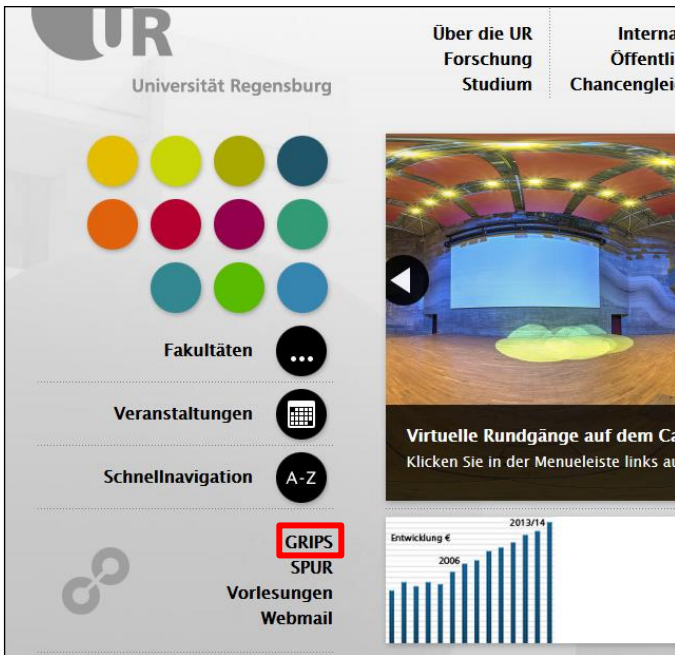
UR
Universität Regensburg

Über die UR
Forschung
Studium

Interna
Öffentli
Chancenglei

Fakultäten
...

Veranstaltungen

Schnellnavigation
A-Z

Virtuelle Rundgänge auf dem Ca
Klicken Sie in der Menueleiste links au

GRIPS
SPUR
Vorlesungen
Webmail

Entwicklung €
2006
2013/14